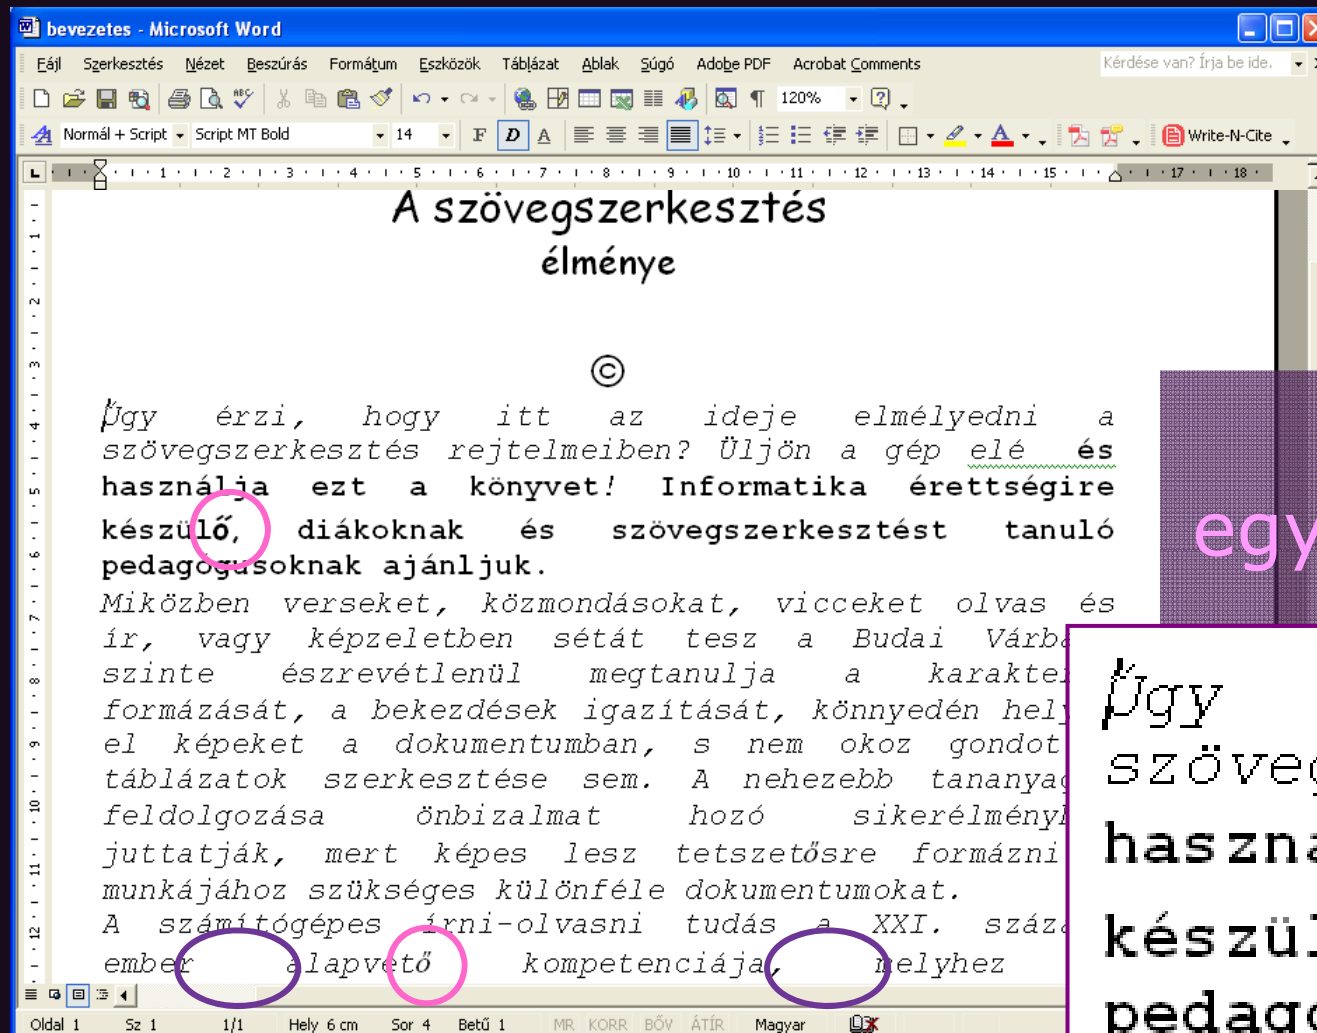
bevezetes - Microsoft Word

Fájl Szerkesztés Nézet Beszúrás Formátum Eszközök Táblázat Ablak Súgó Adobe PDF Acrobat Comments

Kérdése van? Írja be ide.

120%

Normál + Script Script MT Bold 14

Write-N-Cite

1 2 3 4 5 6 7 8 9 10 11 12 13 14 15 17 18

A szövegszerkesztés élménye

©

Úgy érzi, hogy itt az ideje elmélyedni a szövegszerkesztés rejtelmeiben? Üljön a gép elé és használja ezt a könyvet! Informatika érettségire készülő, diákoknak és szövegszerkesztést tanuló pedagógusoknak ajánljuk.

Miközben verseket, közmondásokat, vicceket olvas és ír, vagy képzeletben sétát tesz a Budai Várba szinte észrevétlenül megtanulja a karakter formázását, a bekezdések igazítását, könnyedén hely el képeket a dokumentumban, s nem okoz gondot táblázatok szerkesztése sem. A nehezebb tananyag feldolgozása önbizalmat hozó sikerélmény juttatják, mert képes lesz tetszetősre formázni munkájához szükséges különféle dokumentumokat.

A számítógépes írni-olvasni tudás a XXI. száza ember alapvető kompetenciája, melyhez

egy

Úgy
szöveg
haszna
készül
pedago

Oldal 1 Sz 1 1/1 Hely 6 cm Sor 4 Betű 1 MR KORR BŐV ÁTÍR Magyar